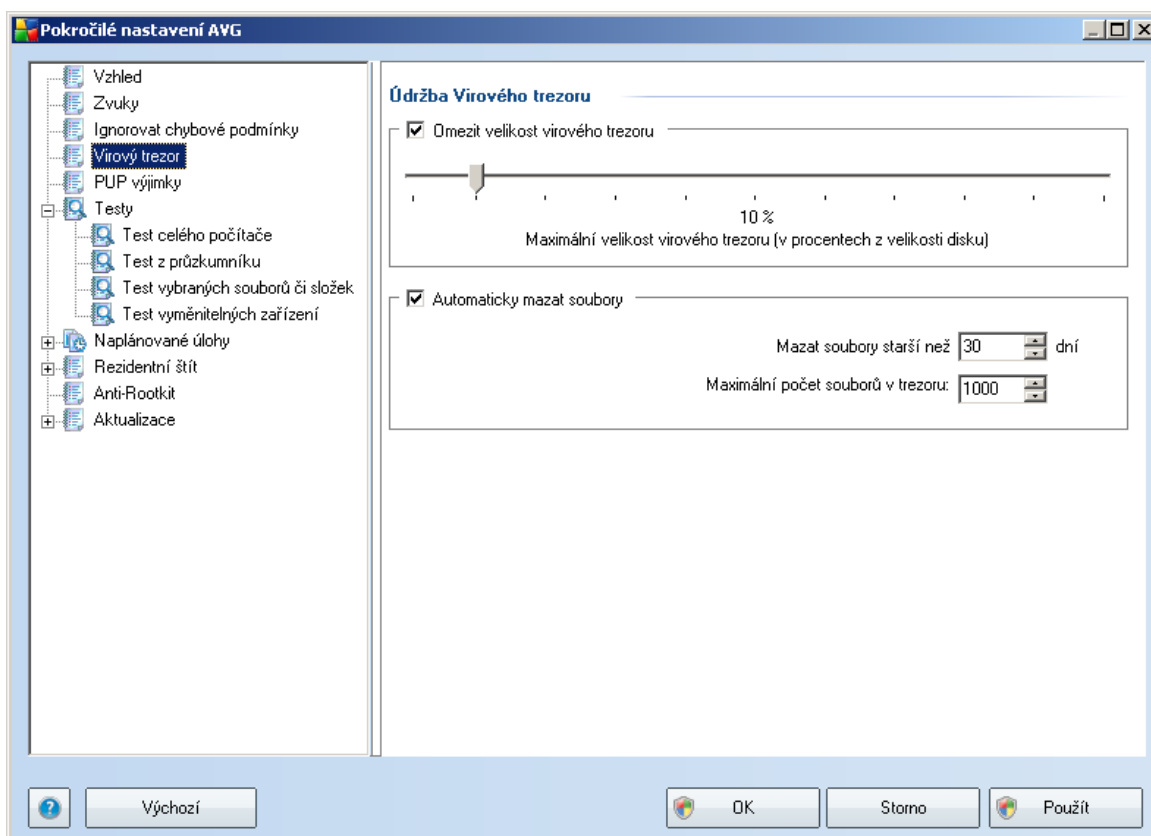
Pokročilé nastavení AVG

Vzhled
Zvuky
Ignorovat chybové podmínky
Virový trezor
PUP výjimky
Testy
Test celého počítače
Test z průzkumníku
Test vybraných souborů či složek
Test vyměnitelných zařízení
Naplánované úlohy
Rezidentní štít
Anti-Rootkit
Aktualizace

Údržba Virového trezoru

Omezit velikost virového trezoru

10 %
Maximální velikost virového trezoru (v procentech z velikosti disku)

Automaticky mazat soubory

Mazat soubory starší než 30 dní

Maximální počet souborů v trezoru: 1000

Výchozí

OK

Storno

Použít